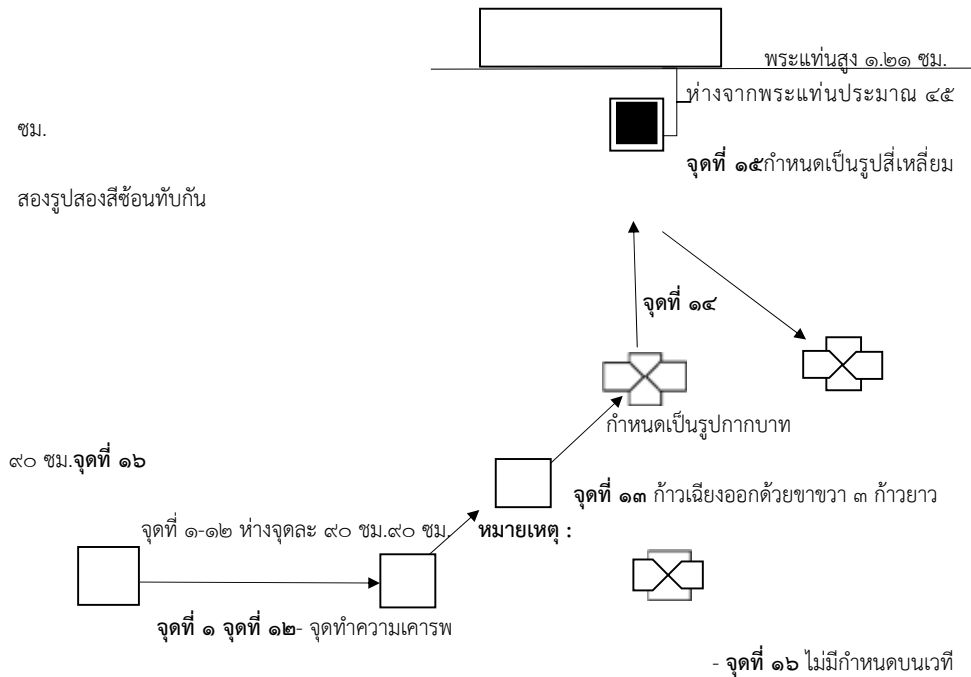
พระแท่นสูง ๑.๒๑ ซม.

ห่างจากพระแท่นประมาณ ๔๕

ซม.

**จุดที่ ๑๕**กำหนดเป็นรูปสี่เหลี่ยม

สองรูปสองสีซ้อนทับกัน

**จุดที่ ๑๔**

กำหนดเป็นรูปกากบาท

๙๐ ซม.**จุดที่ ๑๖**

**จุดที่ ๑๓** ก้าวเฉียงออกด้วยขาขวา ๓ ก้าวยาว

จุดที่ ๑-๑๒ ห่างจุดละ ๙๐ ซม.๙๐ ซม.

**หมายเหตุ :**

**จุดที่ ๑ จุดที่ ๑๒**- จุดทำความเคารพ

- **จุดที่ ๑๖** ไม่มีกำหนดบนเวที